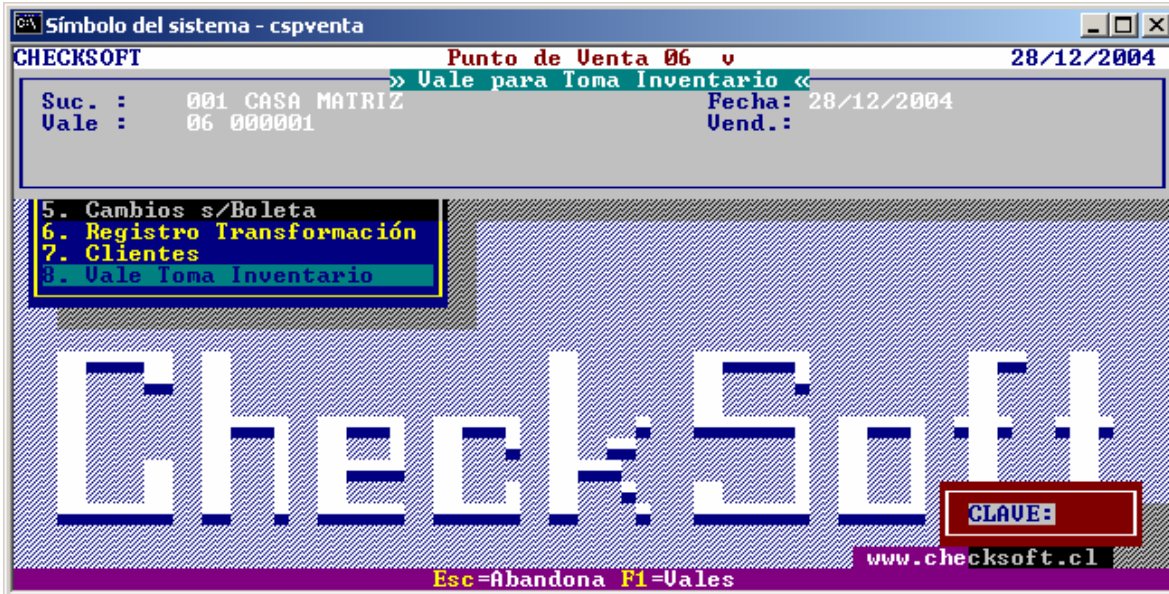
Símbolo del sistema - cspventa

CHECKSOFT Punto de Venta 06 v 28/12/2004

» Vale para Toma Inventario «

Suc. : 001 CASA MATRIZ
Vale : 06 000001
Fecha: 28/12/2004
Vend.:

5. Cambios s/Boleta
6. Registro Transformación
7. Clientes
8. Vale Toma Inventario

CheckSoft

CLAVE:

www.checksoft.cl

Esc=Abandona F1=Vales